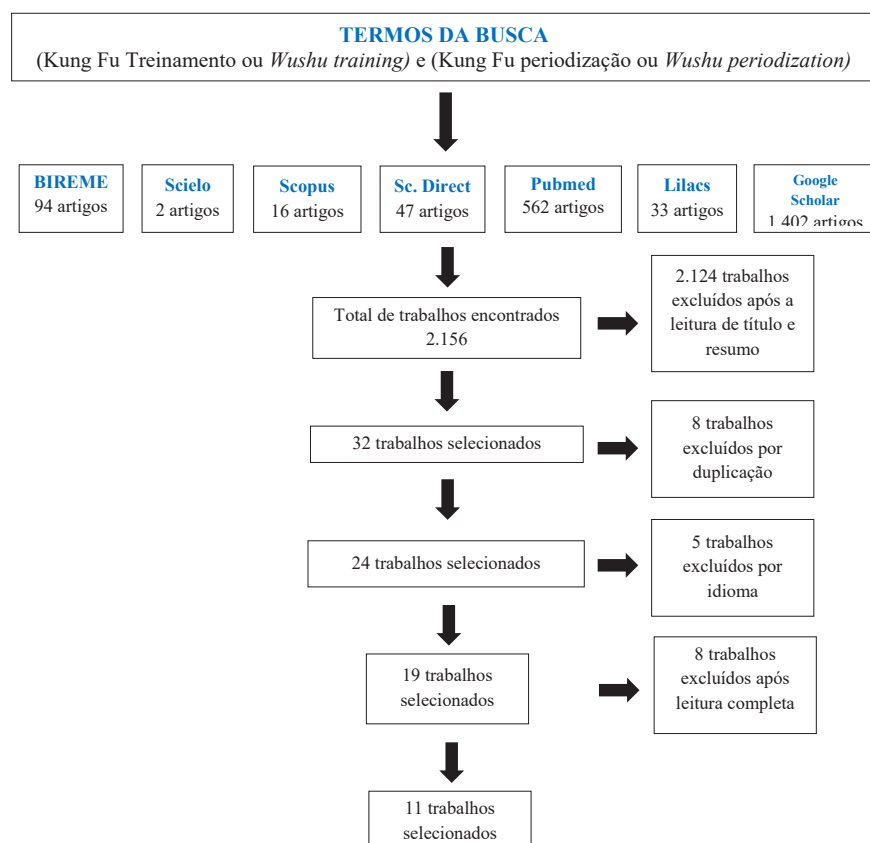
TERMOS DA BUSCA
(Kung Fu Treinamento ou *Wushu training)* e (Kung Fu periodização ou *Wushu periodization)*

BIREME
94 artigos

Scielo
2 artigos

Scopus
16 artigos

Sc. Direct
47 artigos

Pubmed
562 artigos

Lilacs
33 artigos

Google Scholar
1.402 artigos

Total de trabalhos encontrados 2.156

2.124 trabalhos excluídos após a leitura de título e resumo

32 trabalhos selecionados

8 trabalhos excluídos por duplicação

24 trabalhos selecionados

5 trabalhos excluídos por idioma

19 trabalhos selecionados

8 trabalhos excluídos após leitura completa

11 trabalhos selecionados